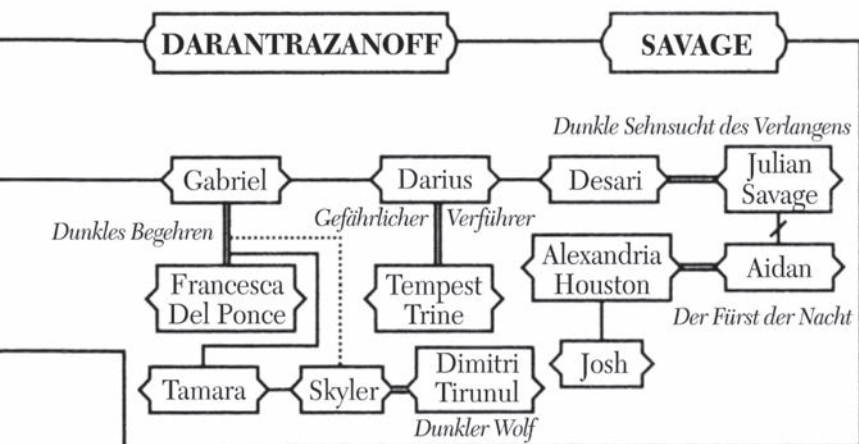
DARANTRAZANOFF

SAVAGE

Dunkle Sehnsucht des Verlangens

Gabriel

Darius

Desari

Julian Savage

Dunkles Begehren

Gefährlicher Verführer

Francesca Del Ponce

Tempest Trine

Alexandria Houston

Aidan

Der Fürst der Nacht

Josh

Tamara

Skyler

Dimitri Tirunul

Dunkler Wolf